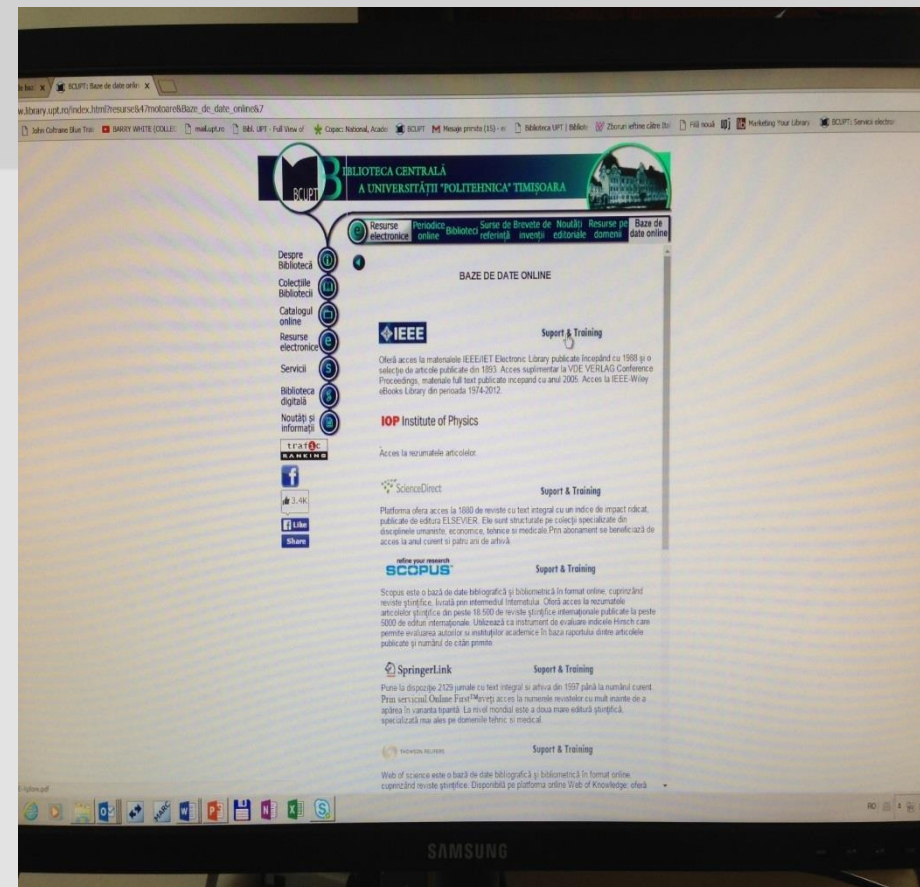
BCUPT: Baze de date online

www.library.upt.ro/index.html?resurse&47motoare&Baze_de_date_online&7

John Coltrane Blue Trai | BARRY WHITE (COLLE | mail.upt.ro | Bibl. UPT - Full View of | Cupac: National, Acade | BCUPT | Mesaje primite (15) | Biblioteca UPT | Biblio | Zboruri ieftine către | Filă nouă | Marketing Your Library | BCUPT: Servicii electro

BCUPT
BIBLIOTECA CENTRALĂ A UNIVERSITĂȚII "POLITEHNICA" TIMIȘOARA

Resurse electronice | Periodice online | Biblioteci | Surse de referință | Brevete de invenții | Noutăți editoriale | Resurse pe domenii | Baze de date online

Despre Bibliotecă
Colecțiile Bibliotecii
Catalogul online
Resurse electronice
Servicii
Biblioteca digitală
Noutăți și informații
trafic RANKING
3.4K
Like
Share

BAZE DE DATE ONLINE

IEEE
Suport & Training
Oferă acces la materialele IEEE/IET Electronic Library publicate începând cu 1988 și o selecție de articole publicate din 1893. Acces suplimentar la VDE VERLAG Conference Proceedings, materiale full text publicate începând cu anul 2005. Acces la IEEE-Wiley eBooks Library din perioada 1974-2012.

IOP Institute of Physics
Acces la rezumatele articolelor.

ScienceDirect
Suport & Training
Platforma ofera acces la 1880 de reviste cu text integral cu un indice de impact ridicat, publicate de editura ELSEVIER. Ele sunt structurate pe colecții specializate din disciplinele umaniste, economice, tehnice și medicale. Prin abonament se beneficiază de acces la anul curent și patru ani de arhivă.

refine your research
SCOPUS
Suport & Training
Scopus este o bază de date bibliografică și bibliometrică în format online, cuprinzând reviste științifice, livrată prin intermediul Internetului. Oferă acces la rezumatele articolelor științifice din peste 18.500 de reviste științifice internaționale publicate la peste 5000 de edituri internaționale. Utilizează ca instrument de evaluare indicele Hirsch care permite evaluarea autorilor și instituțiilor academice în baza raportului dintre articolele publicate și numărul de citări primite.

SpringerLink
Suport & Training
Pune la dispoziție 2129 jurnale cu text integral și arhiva din 1997 până la numărul curent. Prin serviciul Online First™ aveți acces la numerele revistelor cu mult înainte de a apărea în varianta tipărită. La nivel mondial este a doua mare editură științifică, specializată mai ales pe domeniile tehnic și medical.

THOMSON REUTERS
Suport & Training
Web of science este o bază de date bibliografică și bibliometrică în format online cuprinzând reviste științifice. Disponibilă pe platforma online Web of Knowledge, oferă

RO

SAMSUNG